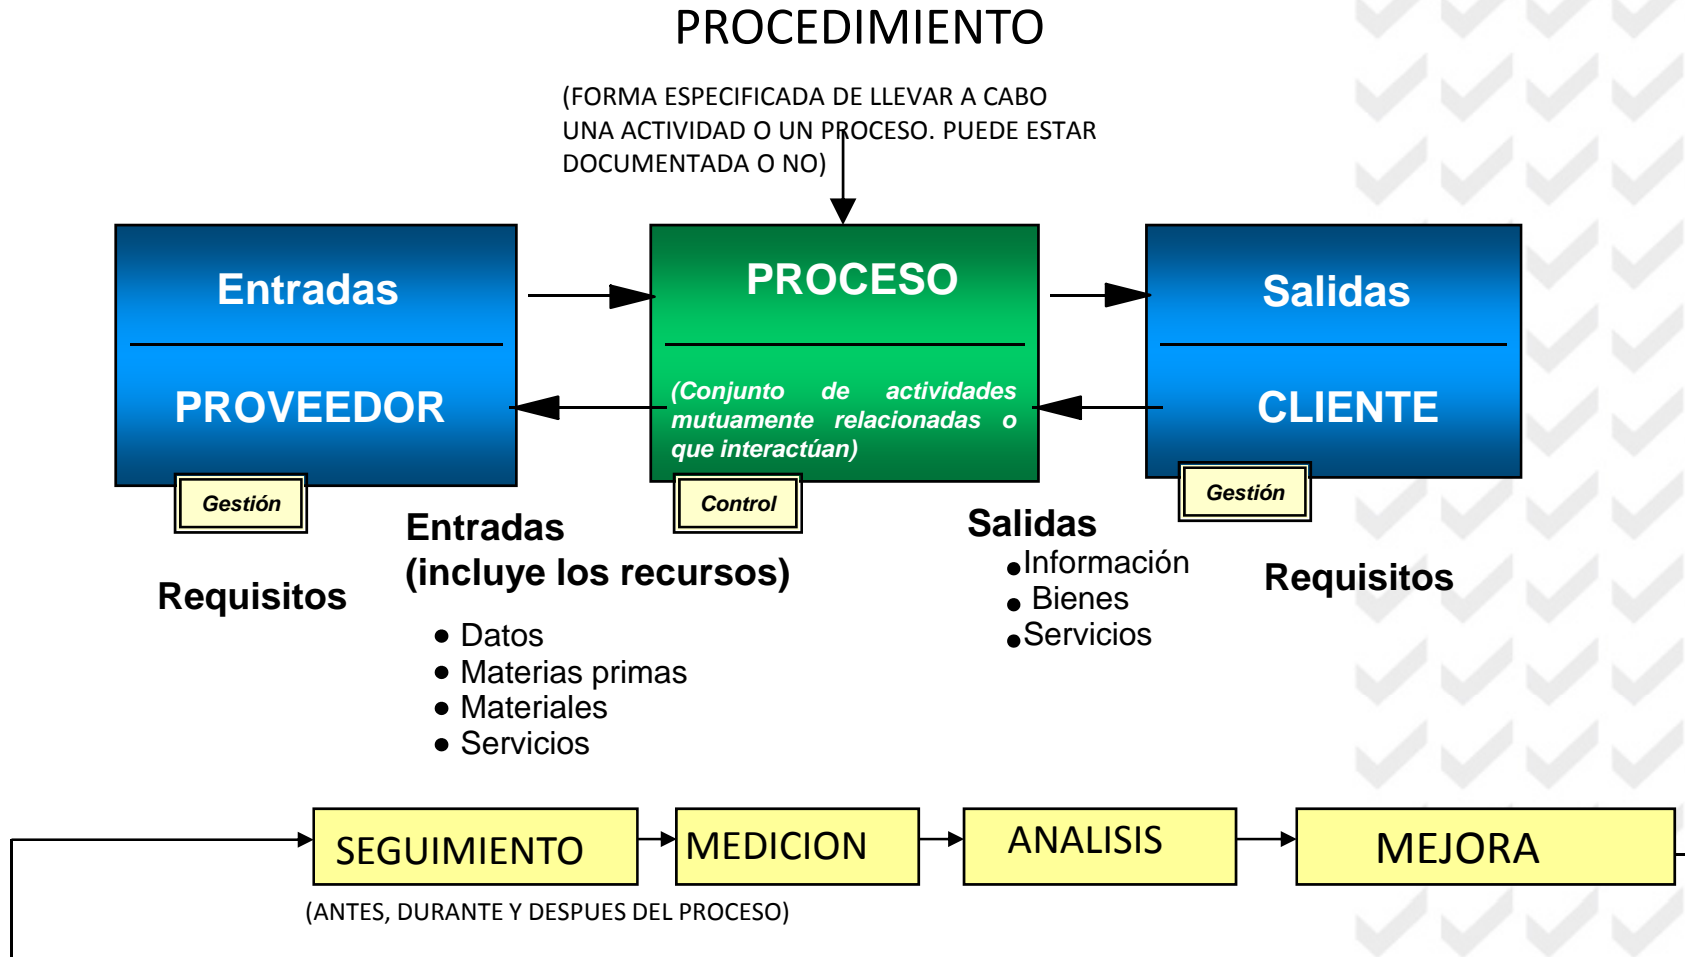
PROCEDIMIENTO

(FORMA ESPECIFICADA DE LLEVAR A CABO UNA ACTIVIDAD O UN PROCESO. PUEDE ESTAR DOCUMENTADA O NO)

Entradas

PROVEEDOR

Gestión

PROCESO

(Conjunto de actividades mutuamente relacionadas o que interactúan)

Control

Salidas

CLIENTE

Gestión

Requisitos

Entradas
(incluye los recursos)

• Datos
• Materias primas
• Materiales
• Servicios

Salidas
• Información
• Bienes
• Servicios

Requisitos

SEGUIMIENTO

MEDICION

ANALISIS

MEJORA

(ANTES, DURANTE Y DESPUES DEL PROCESO)